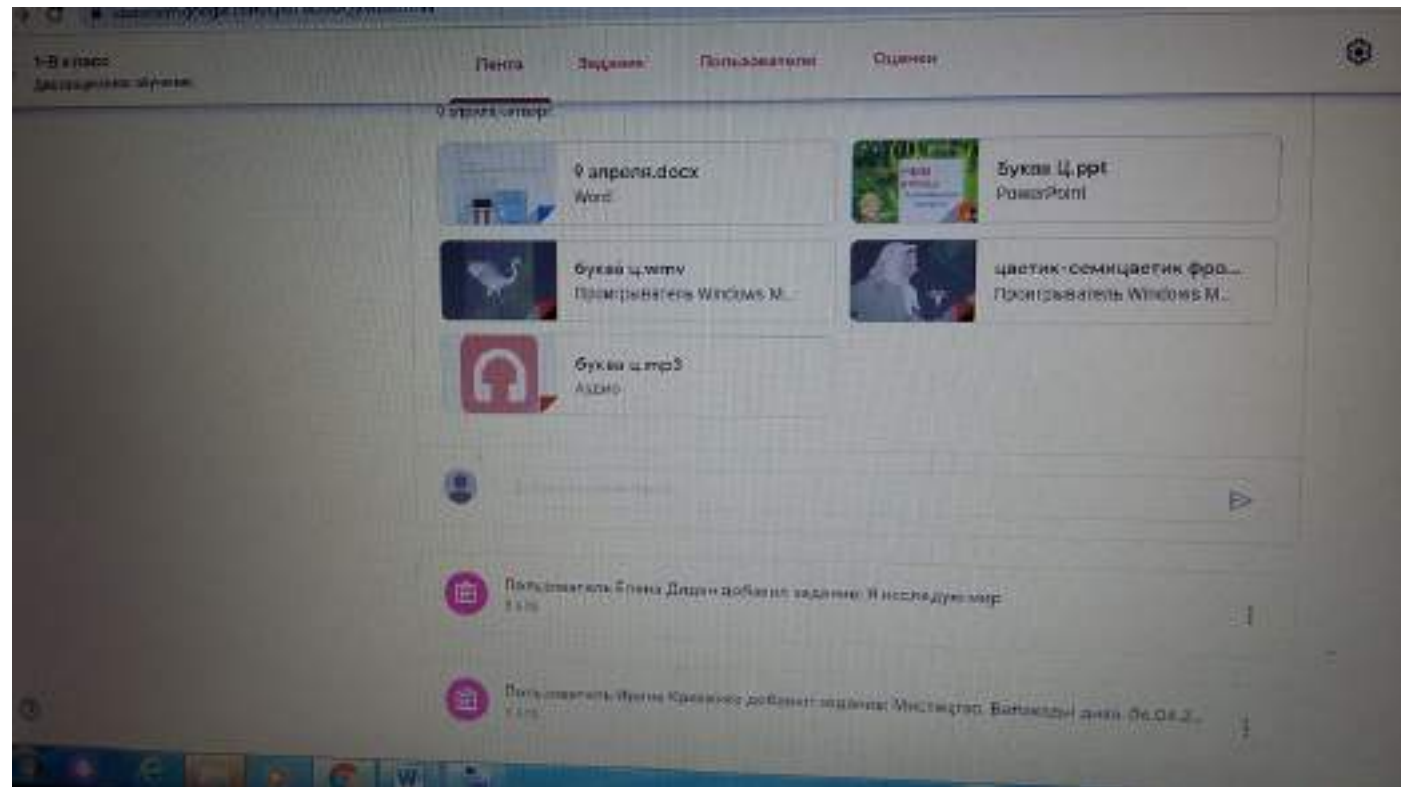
1-В класс
Дистанционное обучение

Лента Задания Пользователи Оценки

9 апреля.docx
Word

Буква Ц.ppt
PowerPoint

буква ц.wmv
Проигрыватель Windows M...

цветик-семицветик фро...
Проигрыватель Windows M...

буква ц.mp3
Аудио

Пользователь Елена Дядя добавил задание: Я исследую мир
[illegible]

Пользователь Ирина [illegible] добавил задание: Мистецтво. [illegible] 06.04.2...
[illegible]